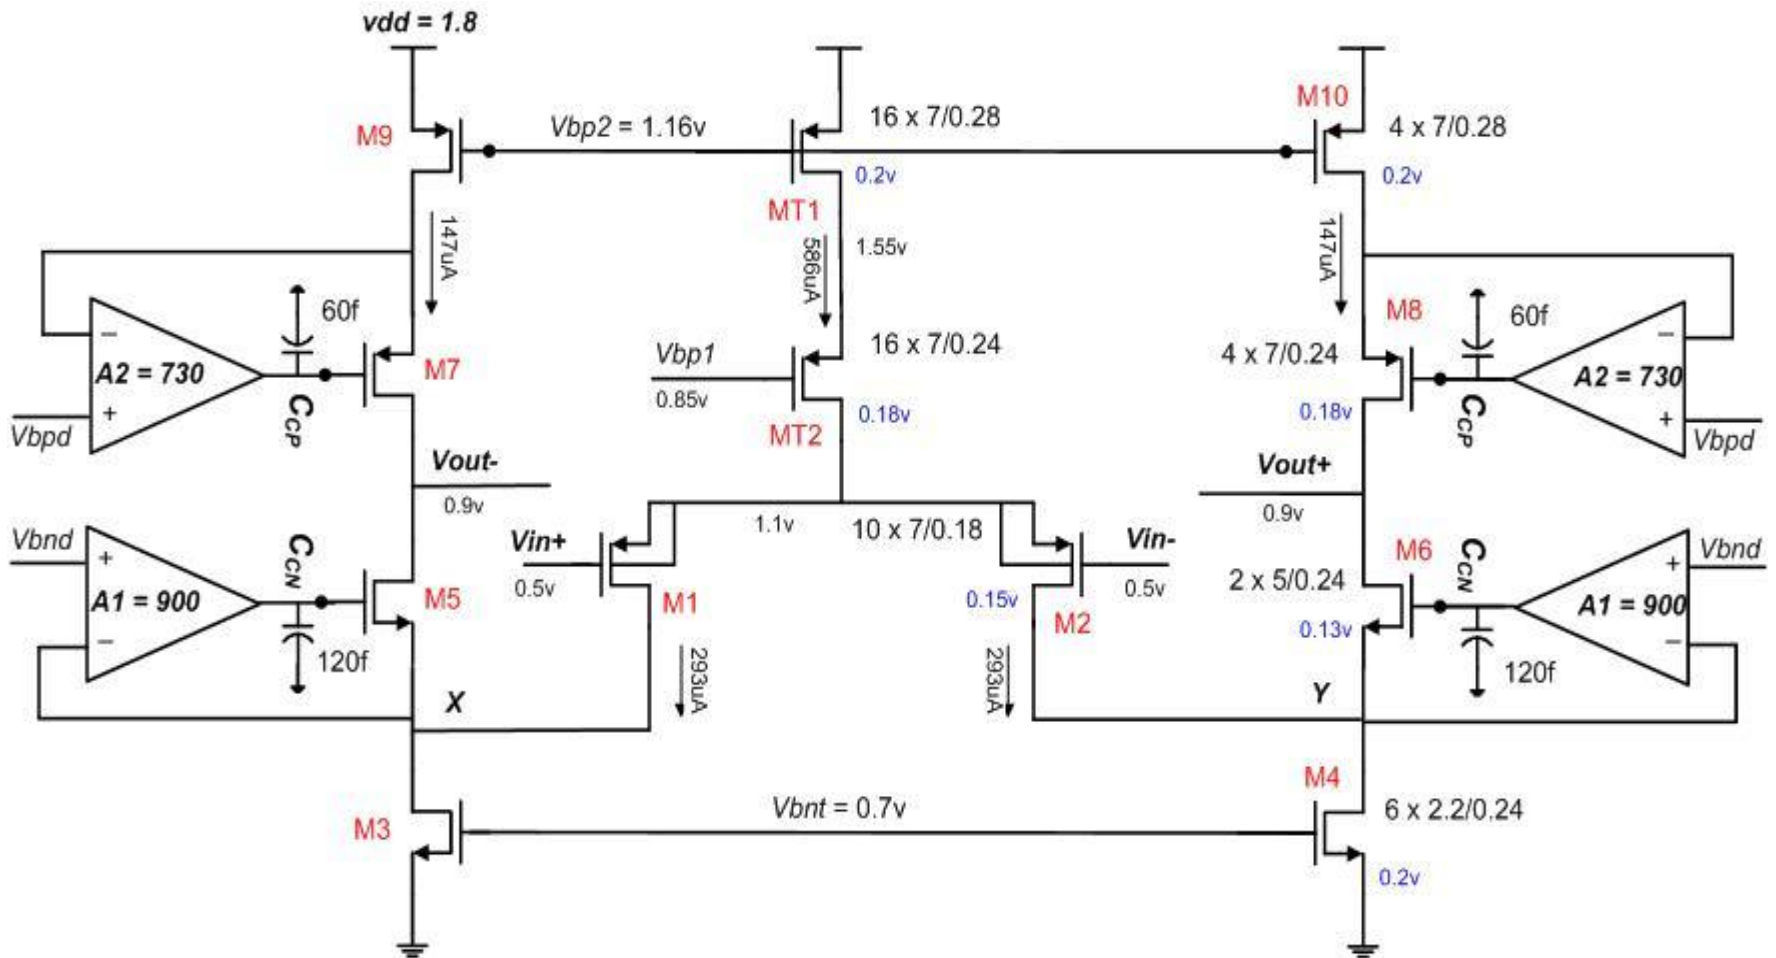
vdd = 1.8

M9
Vbp2 = 1.16v
16 x 7/0.28
M10
4 x 7/0.28
0.2v
0.2v
MT1
147uA
586uA
1.55v
147uA
60f
16 x 7/0.24
M8
60f
−
Vbp1
4 x 7/0.24
−
A2 = 730
$C_{CP}$
M7
0.85v
A2 = 730
+
MT2
0.18v
0.18v
$C_{CP}$
+
Vbpd
Vbpd
Vout-
Vout+
0.9v
1.1v
10 x 7/0.18
0.9v
Vbnd
+
$C_{CN}$
Vin+
Vin-
M6
$C_{CN}$
Vbnd
A1 = 900
M5
0.5v
M1
0.15v
0.5v
2 x 5/0.24
+
−
120f
293uA
M2
293uA
0.13v
A1 = 900
120f
−
X
Y
M4
Vbnt = 0.7v
6 x 2.2/0.24
M3
0.2v